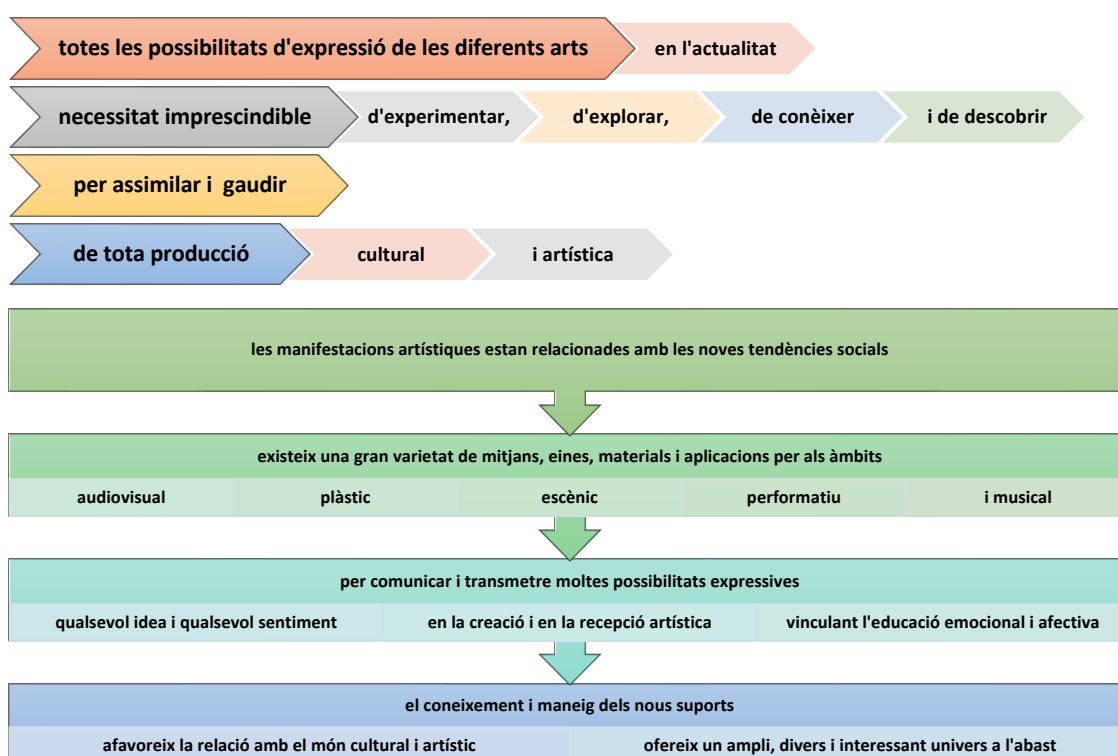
totes les possibilitats d'expressió de les diferents arts

en l'actualitat

necessitat imprescindible

d'experimentar,

d'explorar,

de conèixer

i de descobrir

per assimilar i gaudir

de tota producció

cultural

i artística

les manifestacions artístiques estan relacionades amb les noves tendències socials

existeix una gran varietat de mitjans, eines, materials i aplicacions per als àmbits

| audiovisual | plàstic | escènic | performatiu | i musical |
|---|---|---|---|---|

per comunicar i transmetre moltes possibilitats expressives

| qualsevol idea i qualsevol sentiment | en la creació i en la recepció artística | vinculant l'educació emocional i afectiva |
|---|---|---|

el coneixement i maneig dels nous suports

| afavoreix la relació amb el món cultural i artístic | ofereix un ampli, divers i interessant univers a l'abast |
|---|---|